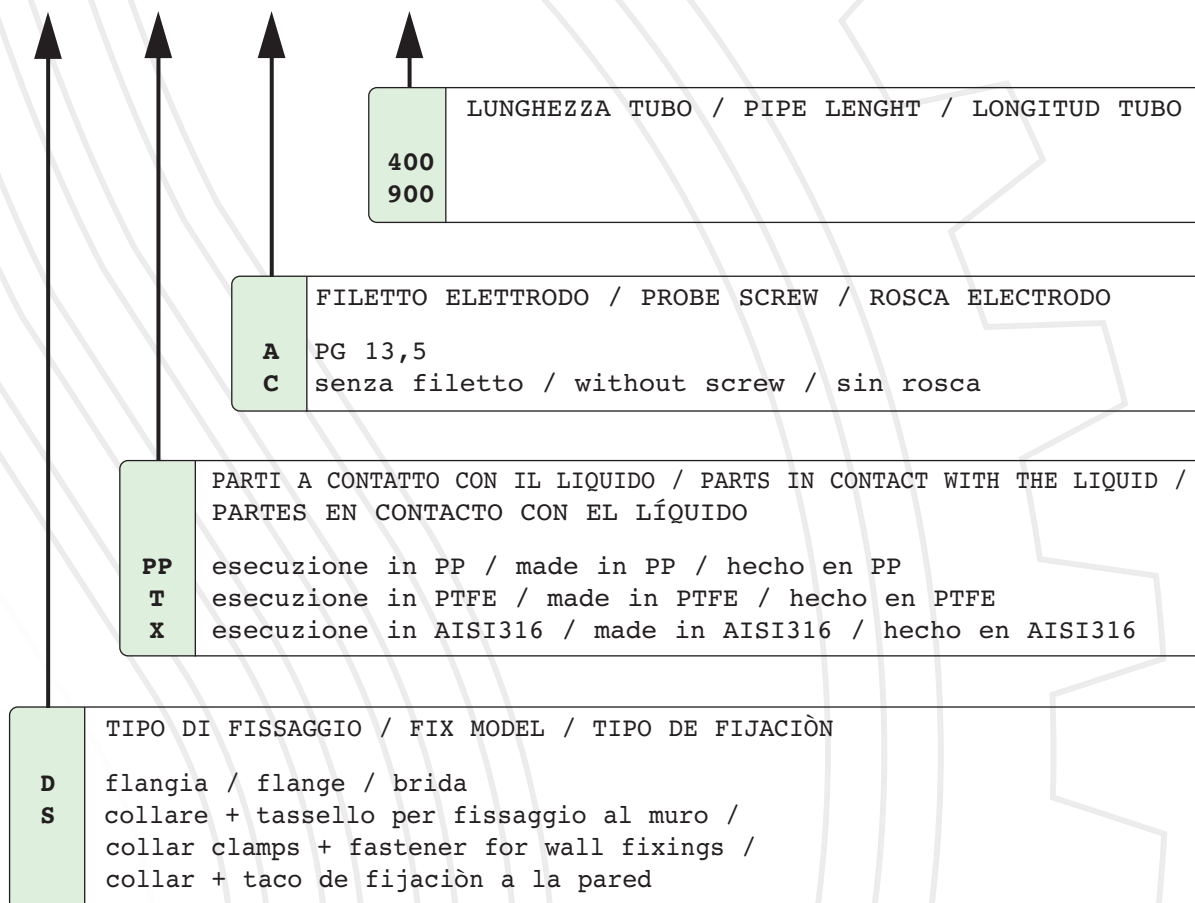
LUNGHEZZA TUBO / PIPE LENGHT / LONGITUD TUBO

400
900

FILETTO ELETTRODO / PROBE SCREW / ROSCA ELECTRODO

A PG 13,5
C senza filetto / without screw / sin rosca

PARTI A CONTATTO CON IL LIQUIDO / PARTS IN CONTACT WITH THE LIQUID / PARTES EN CONTACTO CON EL LÍQUIDO

PP esecuzione in PP / made in PP / hecho en PP
T esecuzione in PTFE / made in PTFE / hecho en PTFE
X esecuzione in AISI316 / made in AISI316 / hecho en AISI316

TIPO DI FISSAGGIO / FIX MODEL / TIPO DE FIJACIÒN

D flangia / flange / brida
S collare + tassello per fissaggio al muro / collar clamps + fastener for wall fixings / collar + taco de fijaciòn a la pared